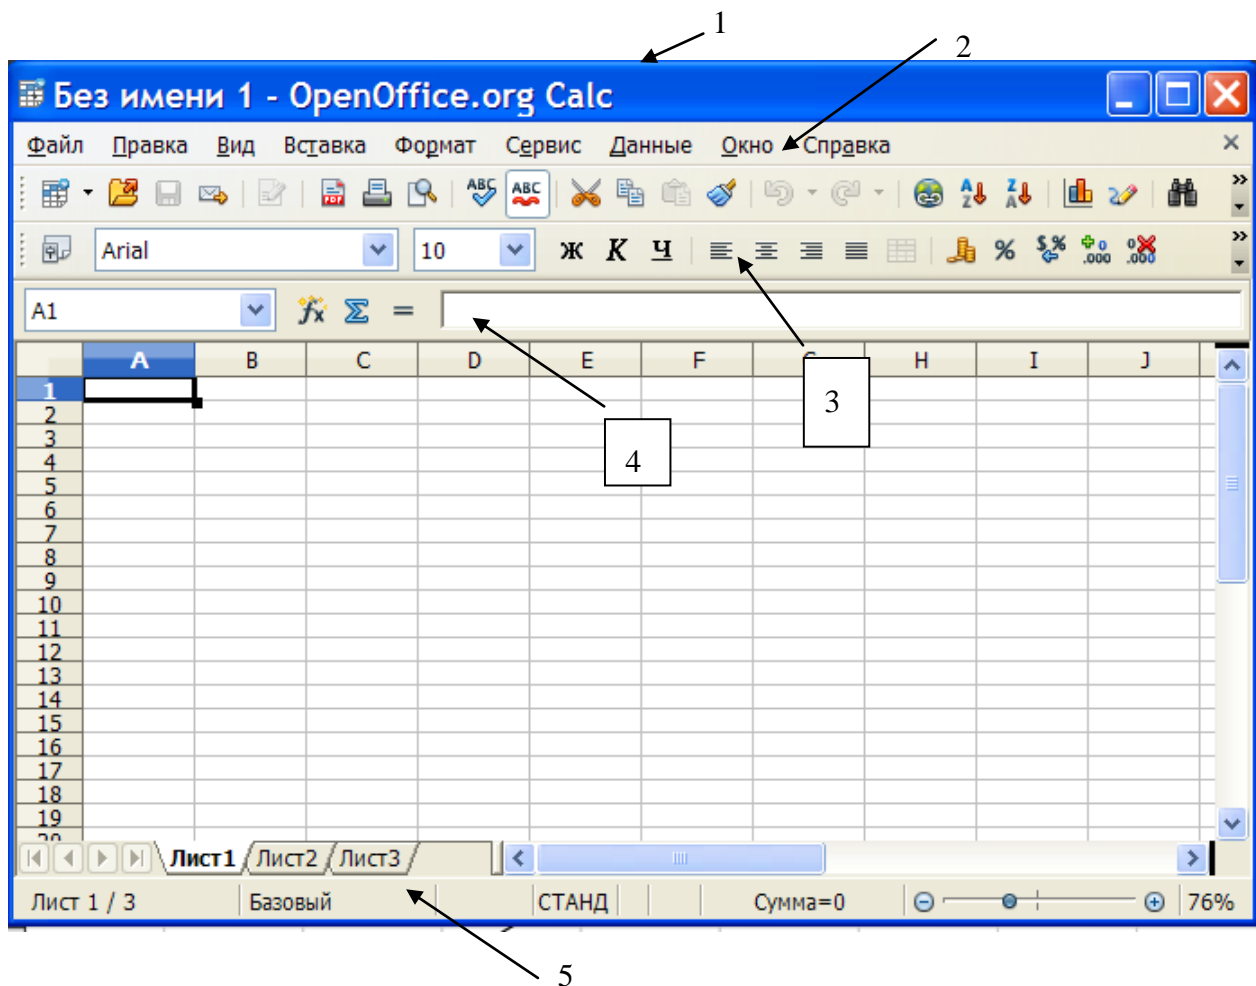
1
2
Без имени 1 - OpenOffice.org Calc
Файл Правка Вид Вставка Формат Сервис Данные Окно Справка
ABC ABC
Arial 10 Ж К Ч
$\frac{\$\%}{}$ .000 .000
A1 $f_x$ Σ =
3
4
| | A | B | C | D | E | F | G | H | I | J |
|---|---|---|---|---|---|---|---|---|---|---|
| 1 | | | | | | | | | | |
| 2 | | | | | | | | | | |
| 3 | | | | | | | | | | |
| 4 | | | | | | | | | | |
| 5 | | | | | | | | | | |
| 6 | | | | | | | | | | |
| 7 | | | | | | | | | | |
| 8 | | | | | | | | | | |
| 9 | | | | | | | | | | |
| 10 | | | | | | | | | | |
| 11 | | | | | | | | | | |
| 12 | | | | | | | | | | |
| 13 | | | | | | | | | | |
| 14 | | | | | | | | | | |
| 15 | | | | | | | | | | |
| 16 | | | | | | | | | | |
| 17 | | | | | | | | | | |
| 18 | | | | | | | | | | |
| 19 | | | | | | | | | | |
Лист1 Лист2 Лист3
Лист 1 / 3 Базовый СТАНД Сумма=0 76%
5